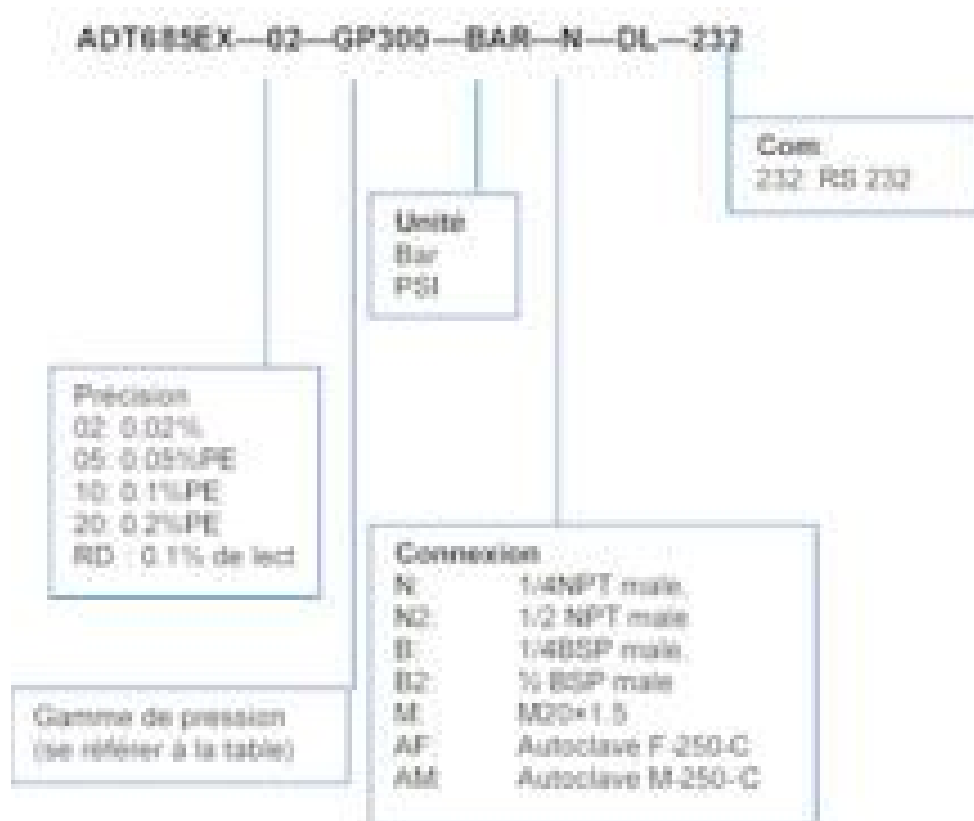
ADT685EX—02—GP300—BAR—N—DL—232

Com
232: RS 232

Unite
Bar
PSI

Précision
02: 0.02%
05: 0.05%PE
10: 0.1%PE
20: 0.2%PE
RD : 0.1% de lect

Connexion
N: 1/4NPT male
N2: 1/2 NPT male
B: 1/4BSP male
B2: ½ BSP male
M: M20•1.5
AF: Autoclave F-250-C
AM: Autoclave M-250-C

Gamme de pression
(se référer à la table)